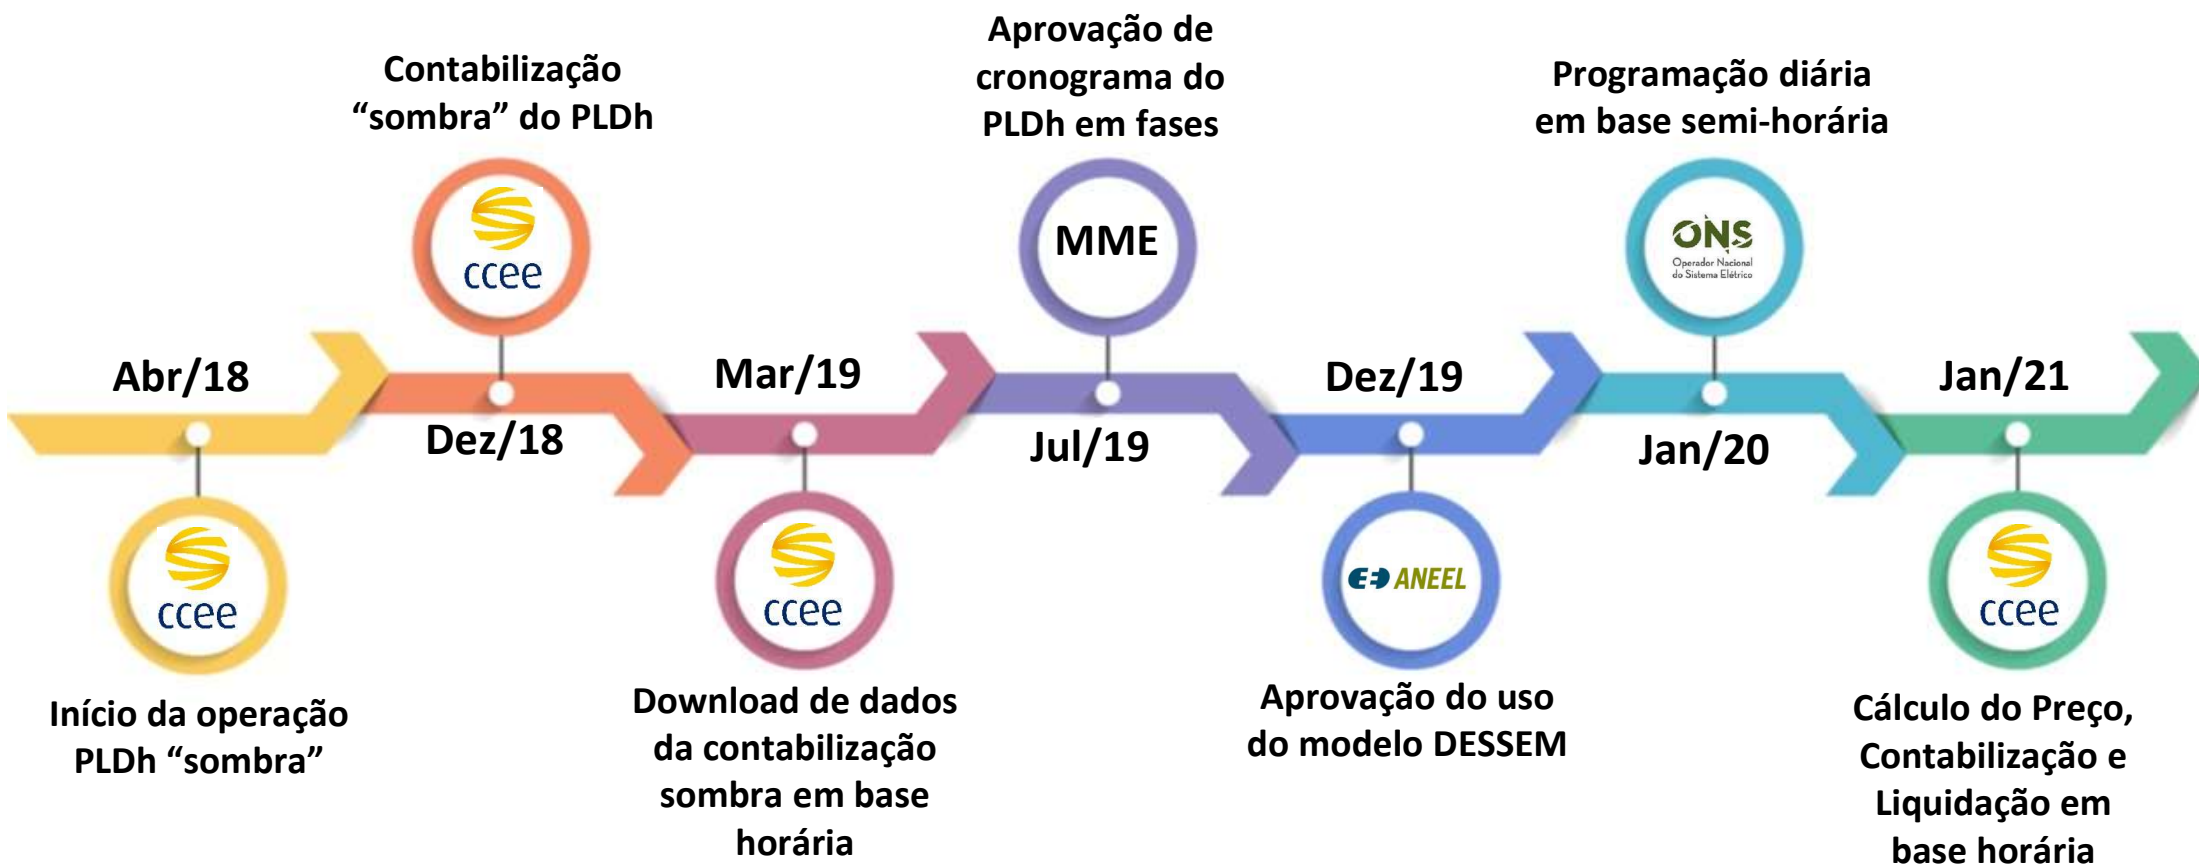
Aprovação de cronograma do PLDh em fases

Contabilização "sombra" do PLDh

Programação diária em base semi-horária

ccee

MME

ONS
Operador Nacional do Sistema Elétrico

Abr/18

Dez/18

Mar/19

Jul/19

Dez/19

Jan/20

Jan/21

ccee

ccee

ANEEL

ccee

Início da operação PLDh "sombra"

Download de dados da contabilização sombra em base horária

Aprovação do uso do modelo DESSEM

Cálculo do Preço, Contabilização e Liquidação em base horária